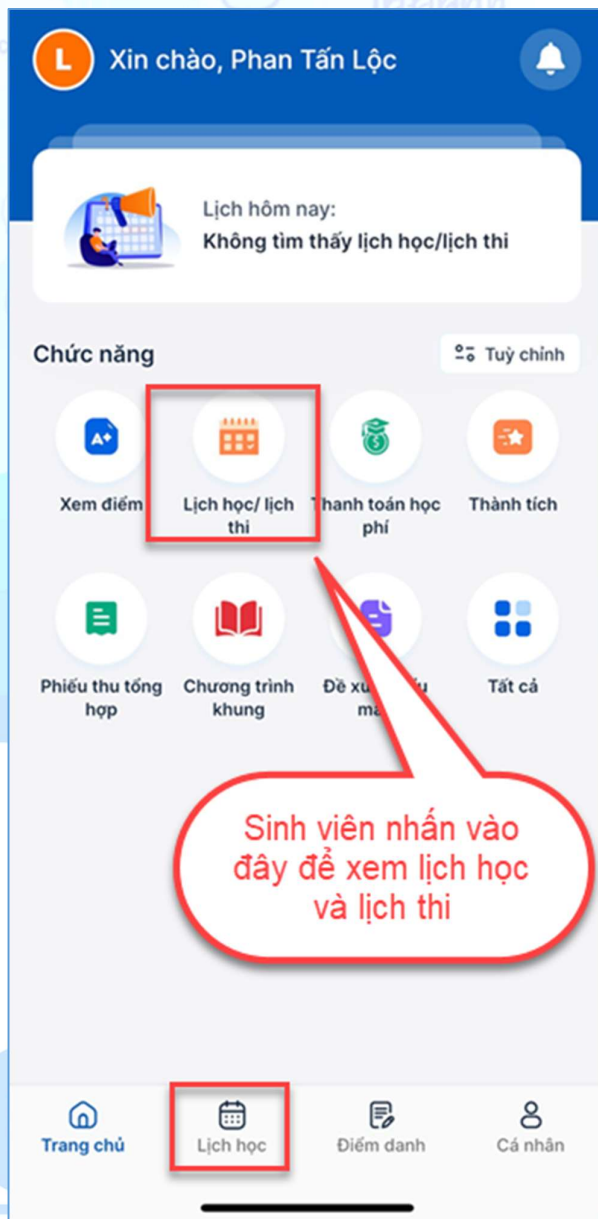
L Xin chào, Phan Tấn Lộc

Lịch hôm nay:
Không tìm thấy lịch học/lịch thi

Chức năng

Tuỳ chỉnh

A+

Xem điểm

Lịch học/ lịch thi

Thanh toán học phí

Thành tích

Phiếu thu tổng hợp

Chương trình khung

Đề xu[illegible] ma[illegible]

Tất cả

Sinh viên nhấn vào đây để xem lịch học và lịch thi

Trang chủ

Lịch học

Điểm danh

Cá nhân